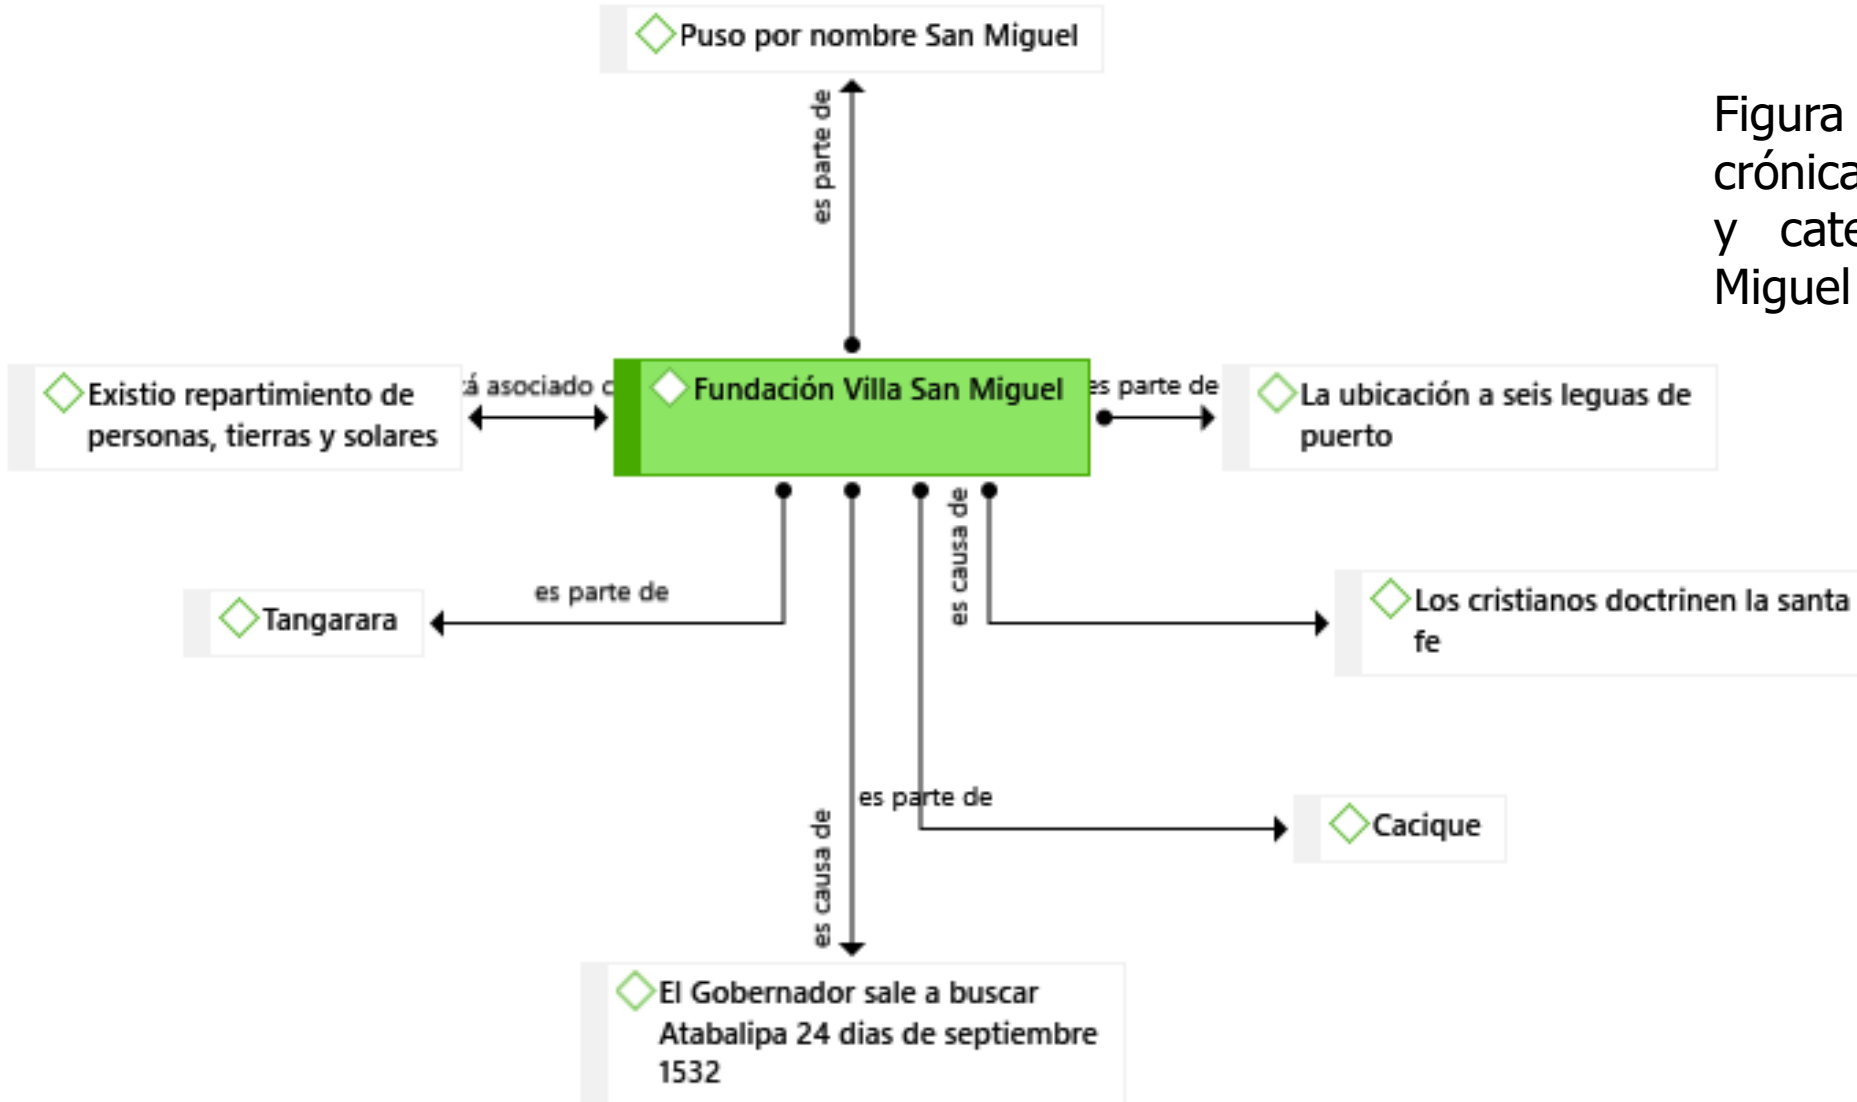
Puso por nombre San Miguel

es parte de

Figura
crónica
y cate
Miguel

Existio repartimiento de personas, tierras y solares

á asociado c

Fundación Villa San Miguel

es parte de

La ubicación a seis leguas de puerto

es parte de

Tangarara

es causa de

Los cristianos doctrinen la santa fe

es parte de

Cacique

es causa de

El Gobernador sale a buscar Atabalipa 24 dias de septiembre 1532